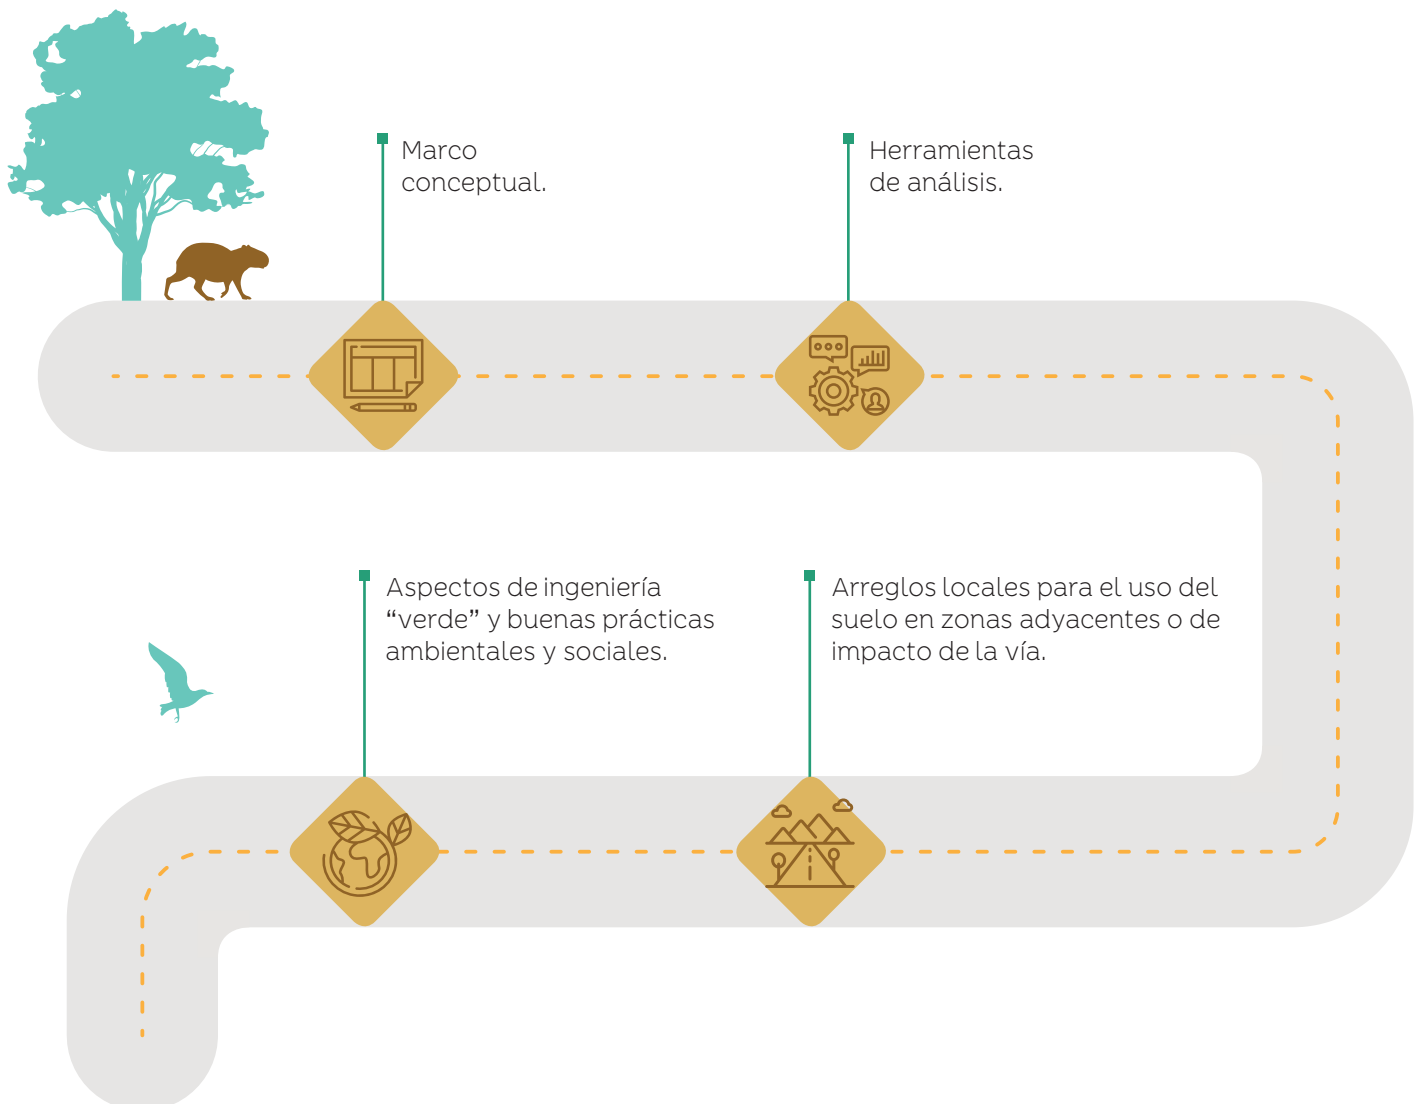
Marco conceptual.

Herramientas de análisis.

Aspectos de ingeniería “verde” y buenas prácticas ambientales y sociales.

Arreglos locales para el uso del suelo en zonas adyacentes o de impacto de la vía.